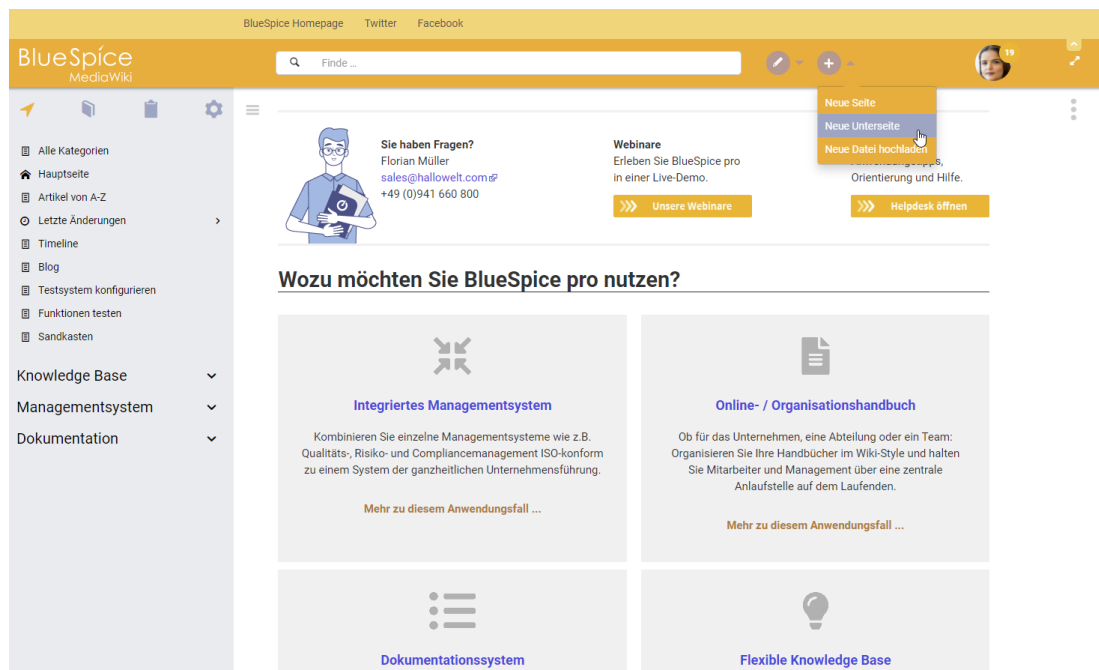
BlueSpice Homepage Twitter Facebook

BlueSpice MediaWiki

Finde ...

19

Neue Seite
Neue Unterseite
Neue Datei hochladen

Alle Kategorien
Hauptseite
Artikel von A-Z
Letzte Änderungen
Timeline
Blog
Testsystem konfigurieren
Funktionen testen
Sandkasten

Knowledge Base
Managementsystem
Dokumentation

Sie haben Fragen?
Florian Müller
sales@hallowelt.com
+49 (0)941 660 800

Webinare
Erleben Sie BlueSpice pro in einer Live-Demo.
Unsere Webinare

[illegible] Anwendungstipps, Orientierung und Hilfe.
Helpdesk öffnen

Wozu möchten Sie BlueSpice pro nutzen?

Integriertes Managementsystem
Kombinieren Sie einzelne Managementsysteme wie z.B. Qualitäts-, Risiko- und Compliancemanagement ISO-konform zu einem System der ganzheitlichen Unternehmensführung.
Mehr zu diesem Anwendungsfall ...

Online- / Organisationshandbuch
Ob für das Unternehmen, eine Abteilung oder ein Team: Organisieren Sie Ihre Handbücher im Wiki-Style und halten Sie Mitarbeiter und Management über eine zentrale Anlaufstelle auf dem Laufenden.
Mehr zu diesem Anwendungsfall ...

Dokumentationssystem

Flexible Knowledge Base